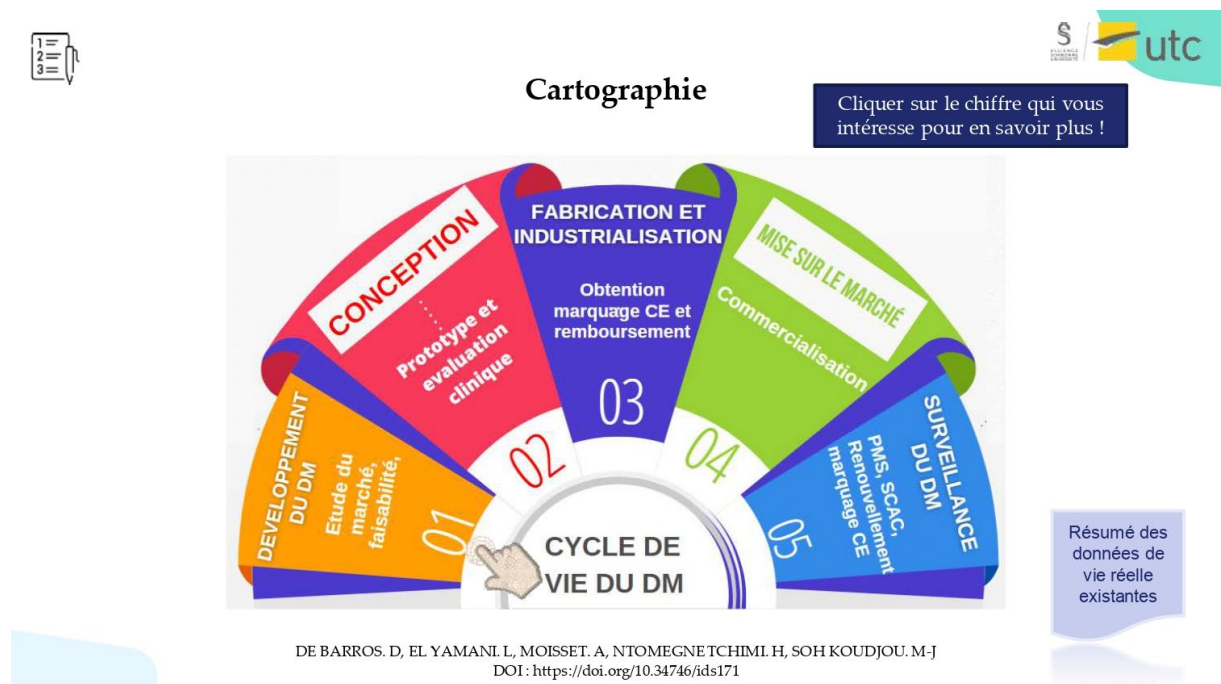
S
utc

Cartographie

Cliquer sur le chiffre qui vous intéresse pour en savoir plus !

DEVELOPPEMENT DU DM
Etude du marché, faisabilité,
01

CONCEPTION
Prototype et evaluation clinique
02

FABRICATION ET INDUSTRIALISATION
Obtention marquage CE et remboursement
03

MISE SUR LE MARCHÉ
Commercialisation
04

SURVEILLANCE DU DM
PMS, SCAC, Renouvellement marquage CE
05

CYCLE DE VIE DU DM

Résumé des données de vie réelle existantes

DE BARROS. D, EL YAMANI. L, MOISSET. A, NTOMEGNE TCHIMI. H, SOH KOUDJOU. M-J
DOI : https://doi.org/10.34746/ids171